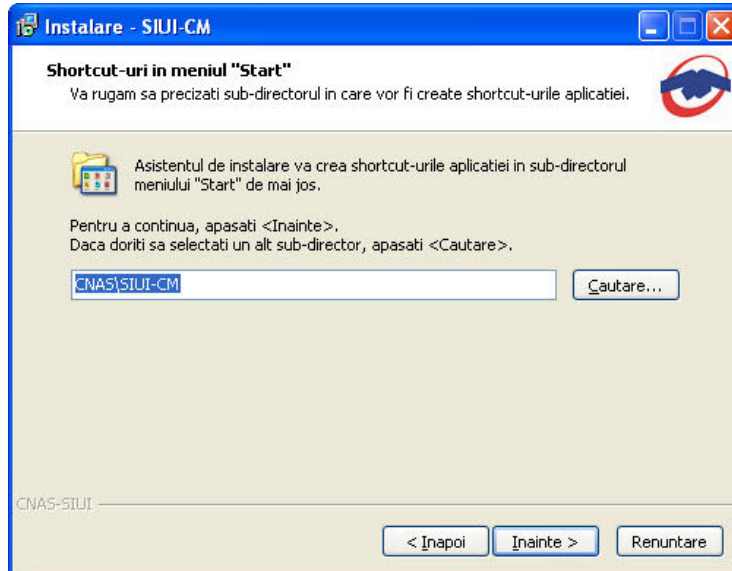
Instalare - SIUI-CM

Shortcut-uri in meniul "Start"
Va rugam sa precizati sub-directorul in care vor fi create shortcut-urile aplicatiei.

Asistentul de instalare va crea shortcut-urile aplicatiei in sub-directorul meniului "Start" de mai jos.

Pentru a continua, apasati <Inainte>.
Daca doriti sa selectati un alt sub-director, apasati <Cautare>.

CNAS\SIUI-CM

Cautare...

CNAS-SIUI

< Inapoi

Inainte >

Renuntare